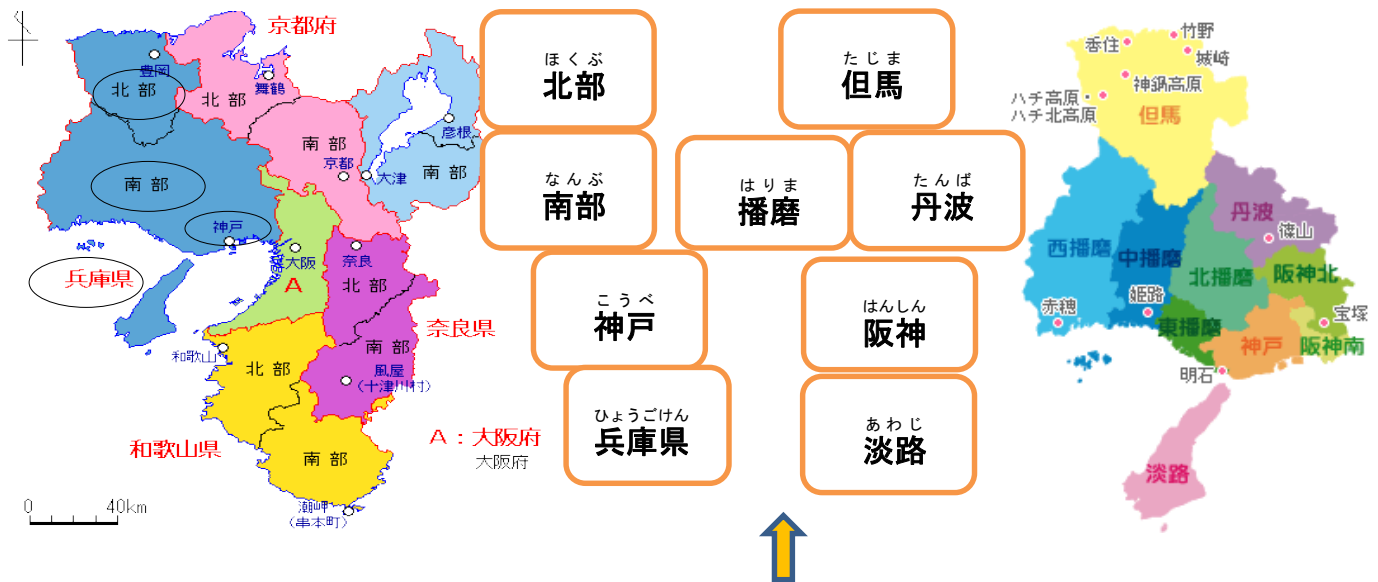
京都府
豊岡
北部
北部
舞鶴
彦根
南部
京都
大津
南部
南部
神戸
大阪
奈良
北部
兵庫県
A
和歌山
北部
南部
風屋
(十津川村)
奈良県
南部
和歌山県
A：大阪府
大阪府
潮岬
(串本町)
0
40km

ほくぶ
北部

なんぶ
南部

はりま
播磨

こうべ
神戸

ひょうごけん
兵庫県

たじま
但馬

たんば
丹波

はんしん
阪神

あわじ
淡路

香住
竹野
城崎
神鍋高原
ハチ高原・
ハチ北高原
但馬
西播磨
中播磨
丹波
篠山
北播磨
阪神北
赤穂
姫路
東播磨
宝塚
神戸
阪神南
明石
淡路